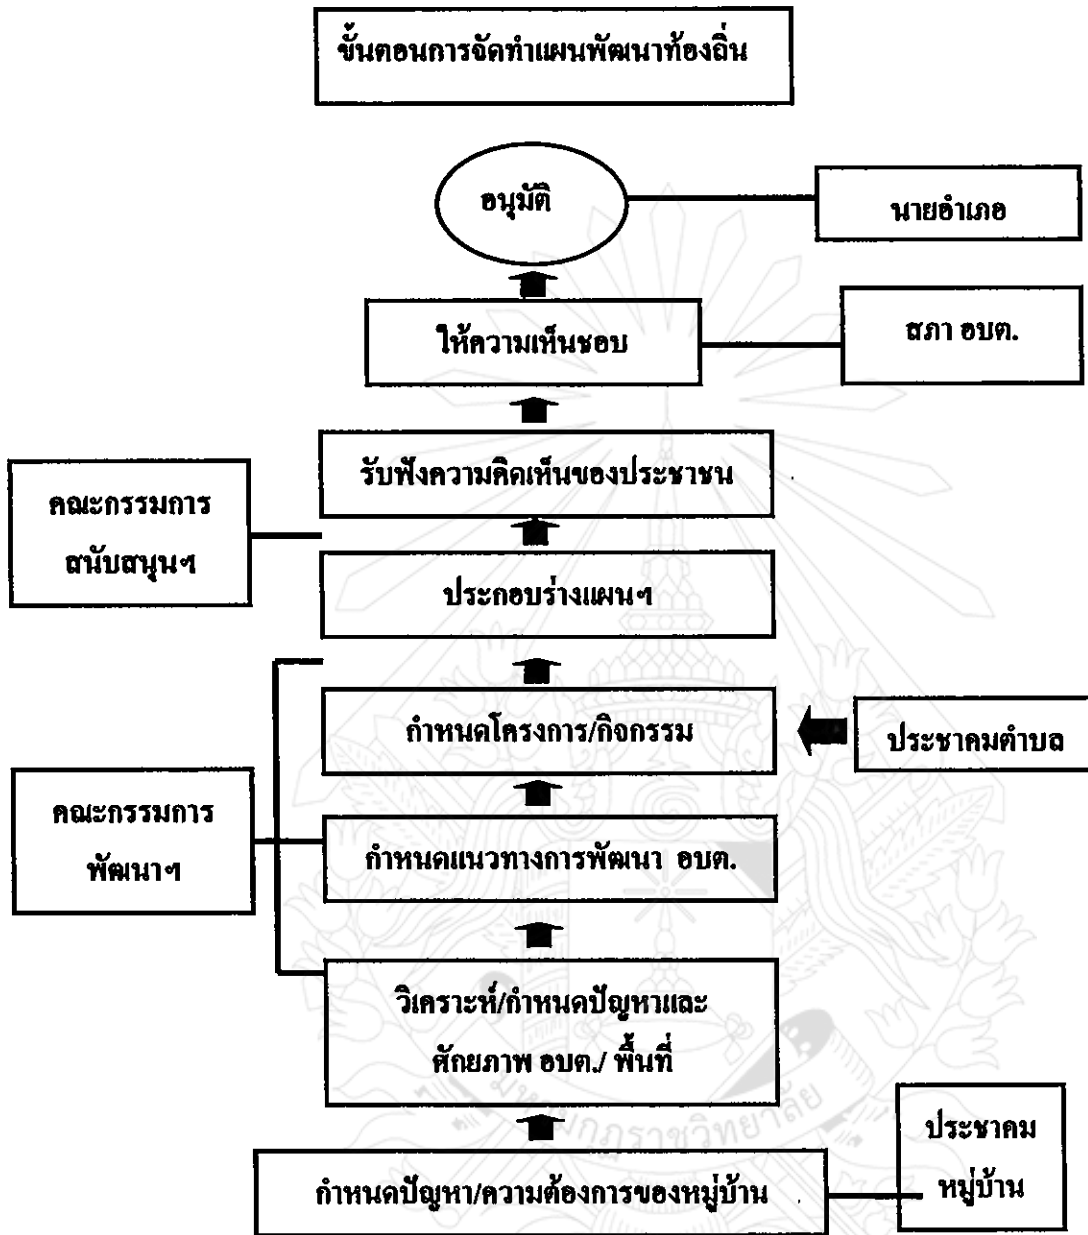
ขั้นตอนการจัดทำแผนพัฒนาท้องถิ่น

อนุมัติ

นายอำเภอ

ให้ความเห็นชอบ

สภา อบต.

รับฟังความคิดเห็นของประชาชน

คณะกรรมการสนับสนุนฯ

ประกอบร่างแผนฯ

กำหนดโครงการ/กิจกรรม

ประชาคมตำบล

คณะกรรมการพัฒนาฯ

กำหนดแนวทางการพัฒนา อบต.

วิเคราะห์/กำหนดปัญหาและศักยภาพ อบต./ พื้นที่

ประชาคมหมู่บ้าน

กำหนดปัญหา/ความต้องการของหมู่บ้าน

มหาวิทยาลัยราชภัฏ